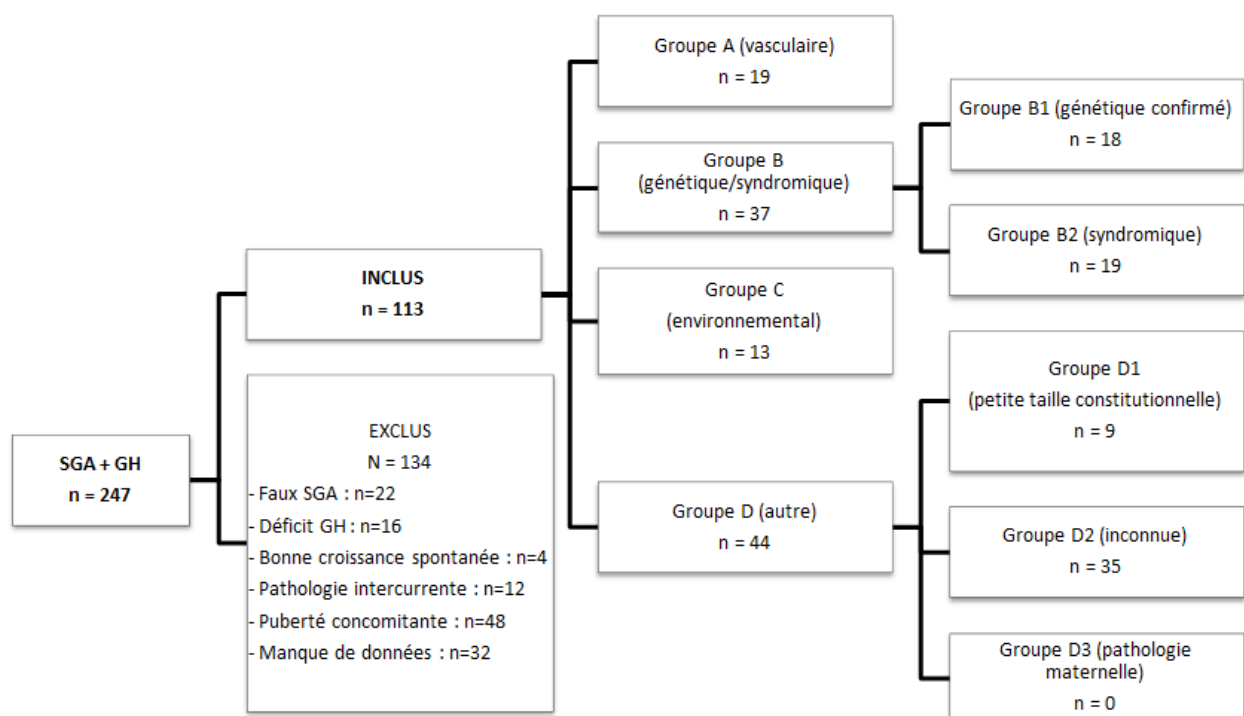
SGA + GH
n = 247

INCLUS
n = 113

EXCLUS
N = 134
- Faux SGA : n=22
- Déficit GH : n=16
- Bonne croissance spontanée : n=4
- Pathologie intercurrente : n=12
- Puberté concomitante : n=48
- Manque de données : n=32

Groupe A (vasculaire)
n = 19

Groupe B
(génétique/syndromique)
n = 37

Groupe C
(environnemental)
n = 13

Groupe D (autre)
n = 44

Groupe B1 (génétique confirmé)
n = 18

Groupe B2 (syndromique)
n = 19

Groupe D1
(petite taille constitutionnelle)
n = 9

Groupe D2 (inconnue)
n = 35

Groupe D3 (pathologie maternelle)
n = 0